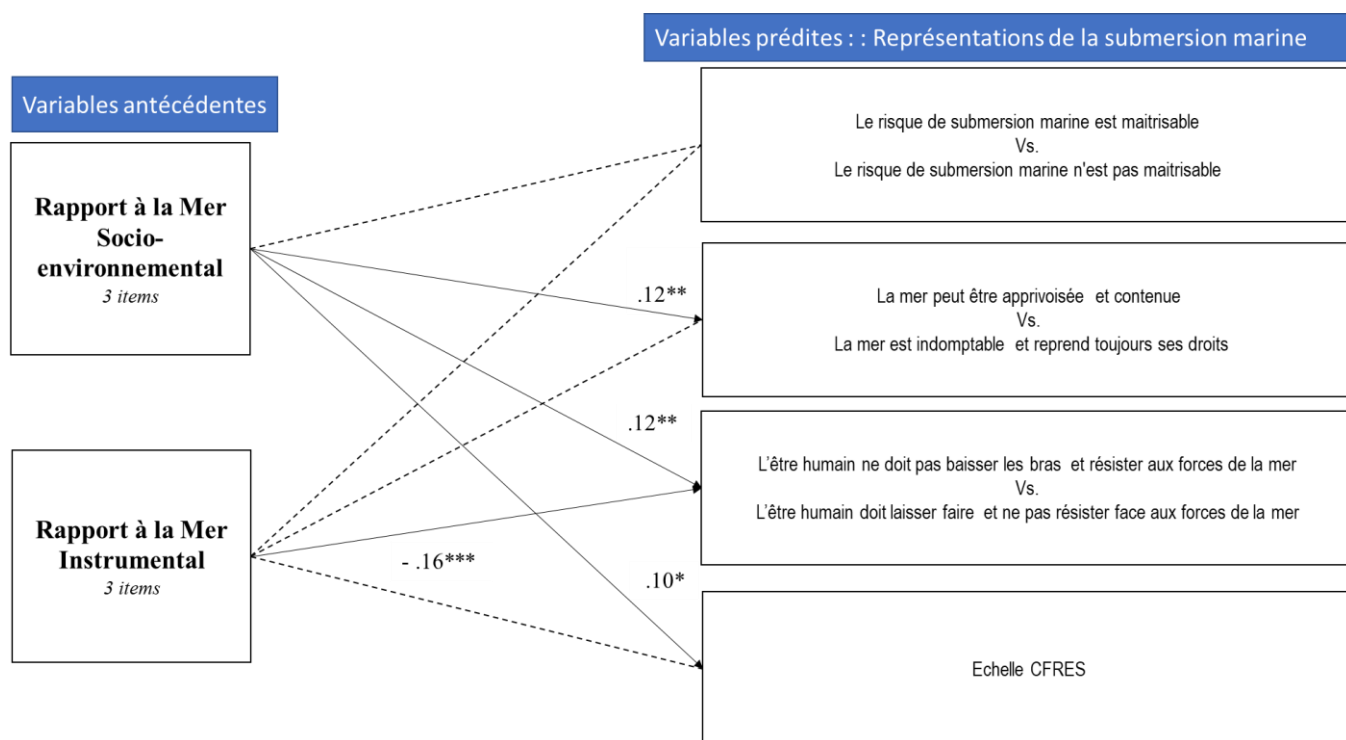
Variables prédites : : Représentations de la submersion marine

Variables antécédentes

Rapport à la Mer Socio-environnemental
3 items

Rapport à la Mer Instrumental
3 items

Le risque de submersion marine est maitrisable
Vs.
Le risque de submersion marine n'est pas maitrisable

.12**

La mer peut être apprivoisée et contenue
Vs.
La mer est indomptable et reprend toujours ses droits

.12**

L'être humain ne doit pas baisser les bras et résister aux forces de la mer
Vs.
L'être humain doit laisser faire et ne pas résister face aux forces de la mer

- .16***

.10*

Echelle CFRES